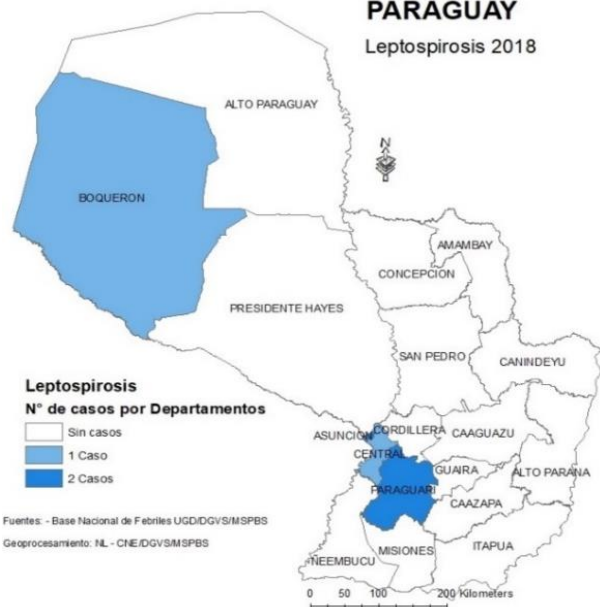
PARAGUAY
Leptospirosis 2018

N

ALTO PARAGUAY

BOQUERON

AMAMBAY

CONCEPCION

PRESIDENTE HAYES

SAN PEDRO

CANINDEYU

Leptospirosis
N° de casos por Departamentos
Sin casos
1 Caso
2 Casos

ASUNCION
CORDILLERA
CAAGUAZU
CENTRAL
GUAIRA
ALTO PARANA
PARAGUARI
CAAZAPA

Fuentes: - Base Nacional de Febriles UGD/DGVS/MSPBS
Geoprocesamiento: NL - CNE/DGVS/MSPBS

MISIONES
ITAPUA
NEEMBUCU

0 50 100 200 Kilometers